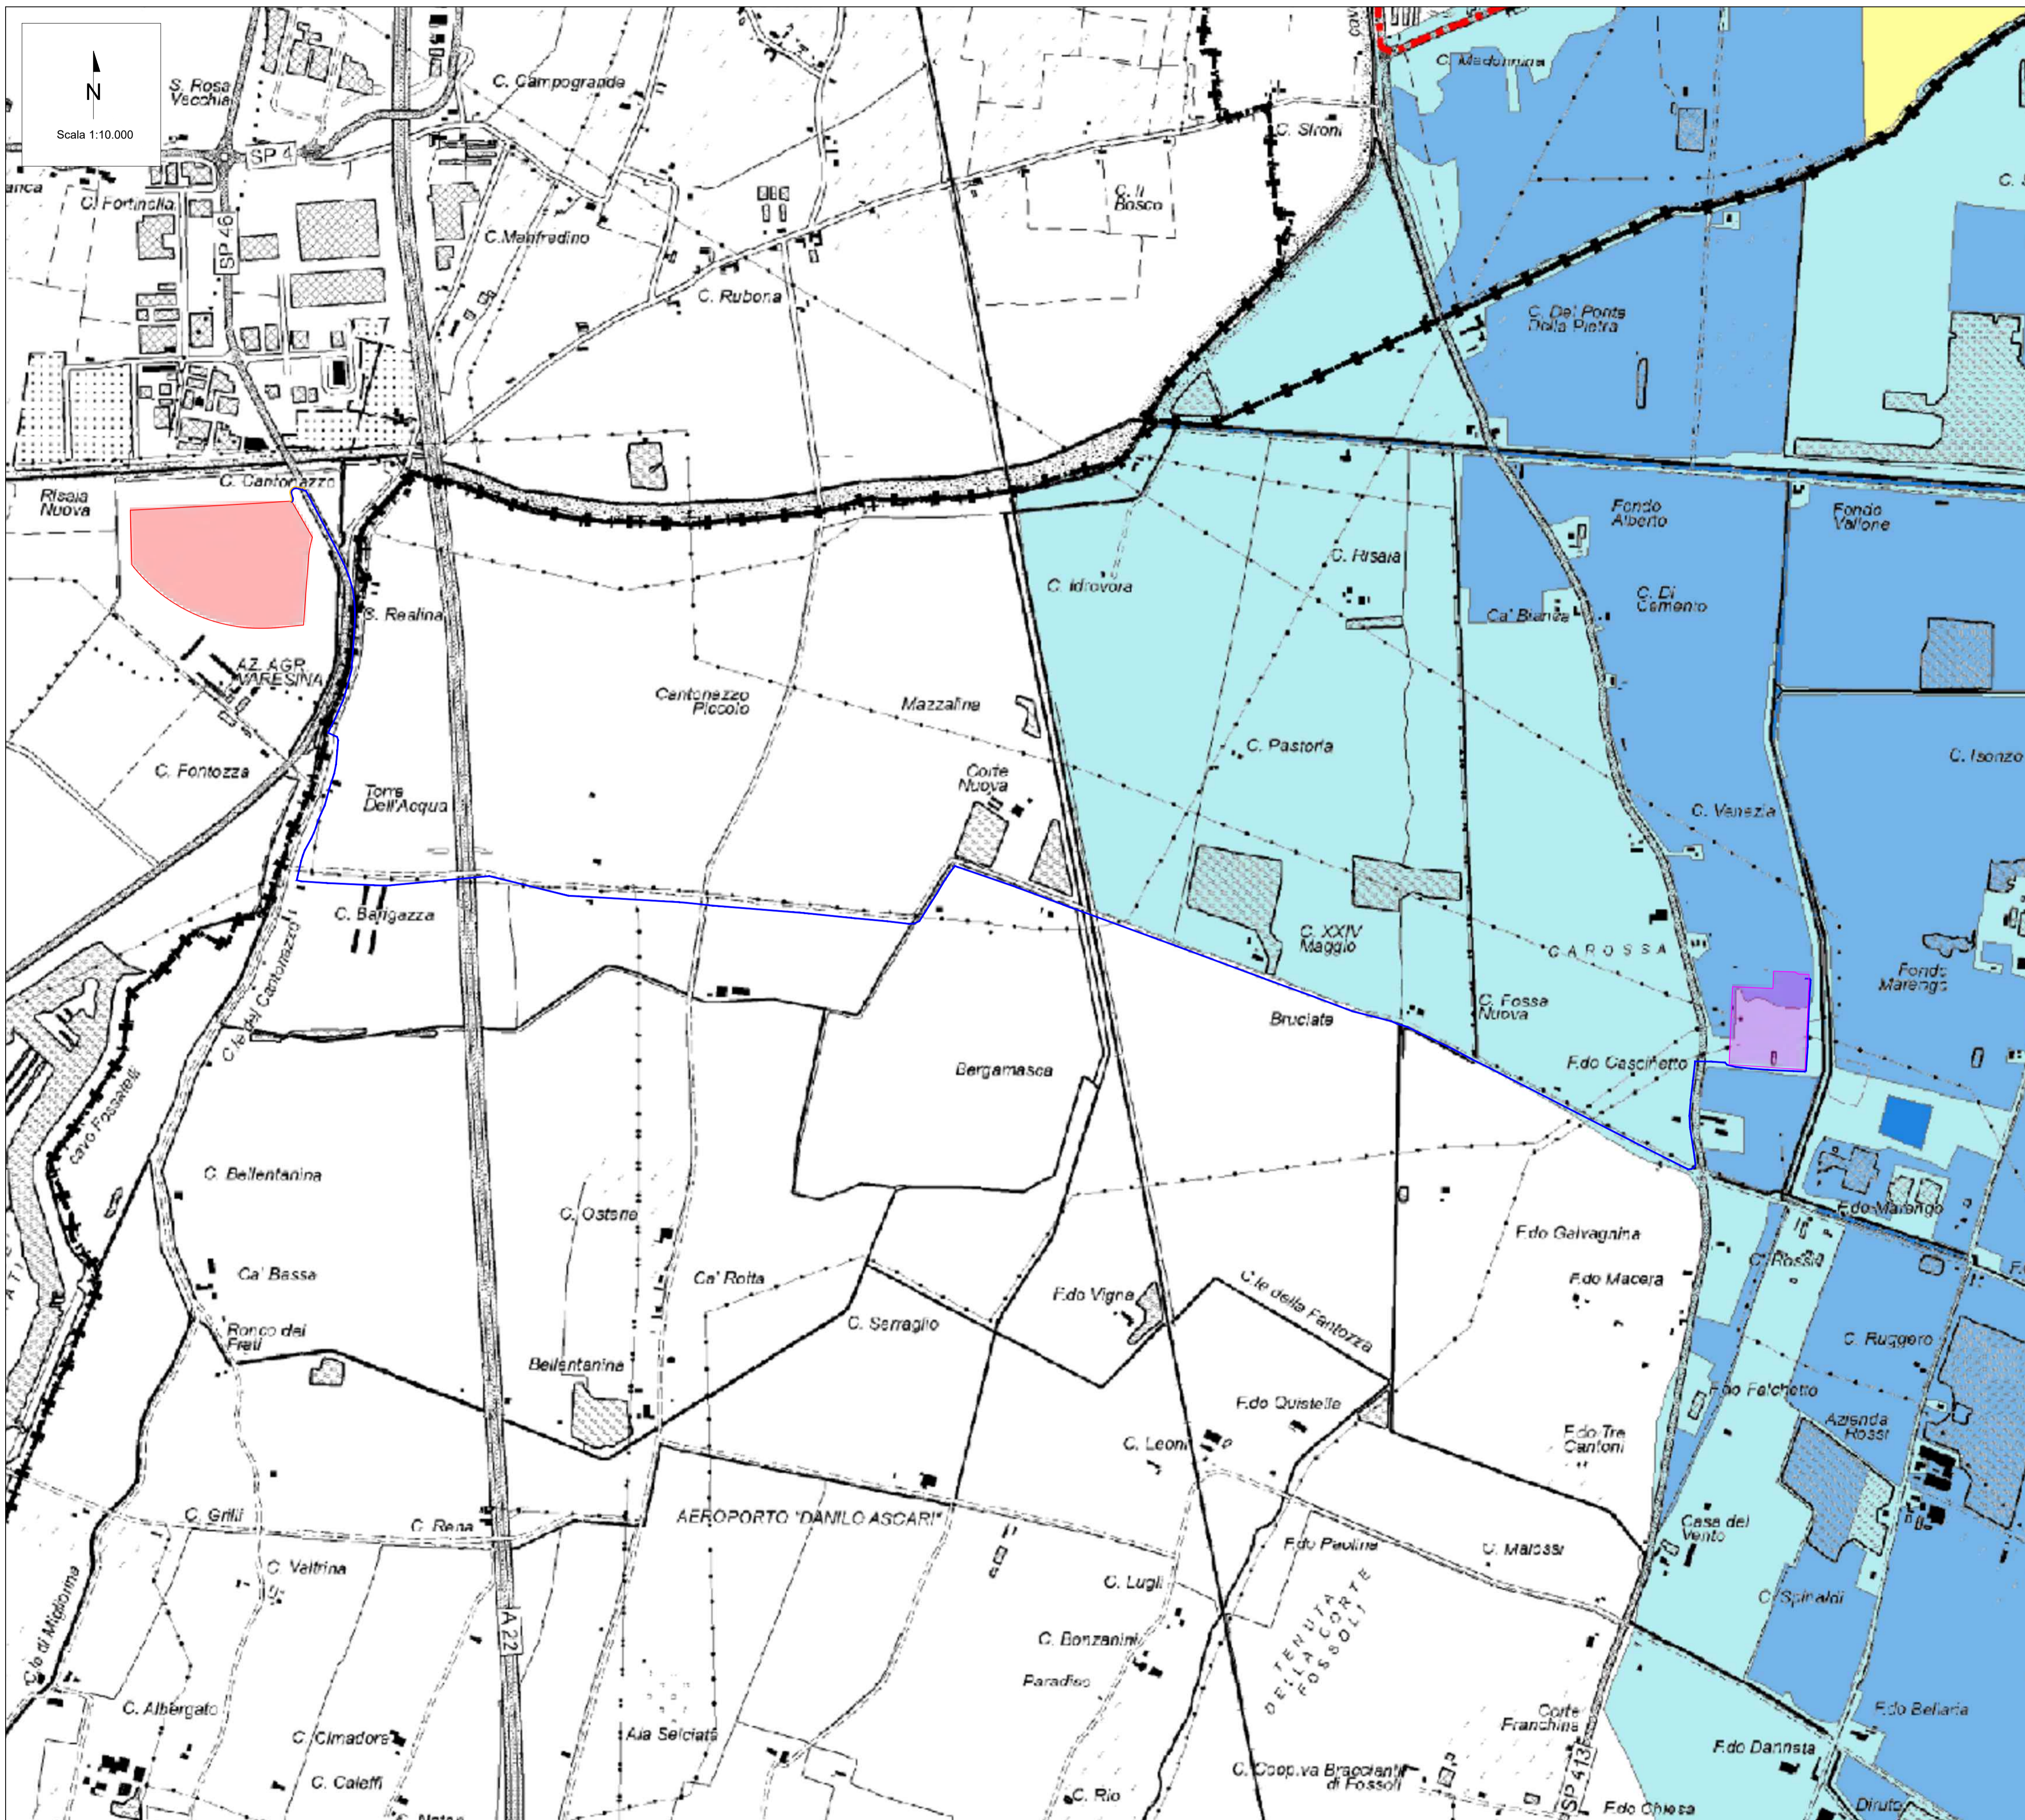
N
Scala 1:10.000

S. Rosa Vecchia
C. Campogrande
C. Madonnina
SP 4
C. Sironi
C. Fortinella
SP 46
C. Il Bosco
C.Manfredino
C. Rubona
C. Del Ponte Della Pietra
C. Cantonazzo
Risaia Nuova
Fondo Alberto
Fondo Vallone
C. Risaia
C. Idrovora
S. Realina
C. Di Cemento
Ca' Bianca
AZ. AGR. VARESINA
Cantonazzo Piccolo
Mazzaline
C. Fontozza
C. Pastoria
C. Isonzo
Torre Dell'Acqua
Corte Nuova
C. Venezia
C. Barigazza
C. XXIV Maggio
CAROSSA
Fondo Marengo
C. Fossa Nuova
Bruciate
F.do Cascinetto
C.le del Cantonazzo
cavo Fossatelli
Bergamasca
C. Bellentanina
C. Osteria
F.do Marengo
F.do Galvagnina
Ca' Bassa
Ca' Rotta
C.le della Fantozza
F.do Macera
C. Rossia
F.do Vigna
C. Serraglio
Ronco dei Frati
C. Ruggero
Bellentanina
F.do Falchetto
F.do Quistelle
Azienda Rossi
C. Leoni
F.do Tre Cantoni
AEROPORTO "DANILO ASCARI"
C. Grilli
C. Rena
F.do Paolina
C. Malossi
Casa del Vento
C. Veltrina
A22
C. Lugli
C.le di Migliarina
C. Spinaldi
TENUTA DELLA CORTE FOSSOLI
C. Bonzanini
Paradiso
C. Albergato
C. Cimadore
Aia Selciata
Corte Franchina
F.do Belfiore
F.do Dannsta
C. Caleffi
C. Rio
C. Coop.va Braccianti di Fossoli
SP 413
F.do Chiesa
Diruto